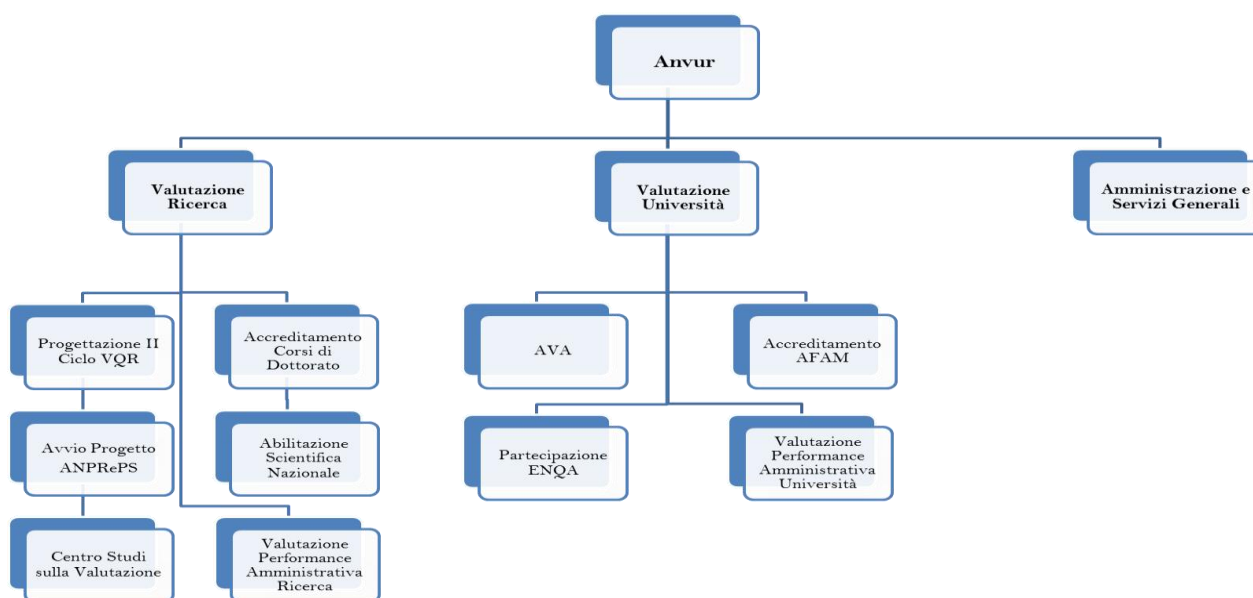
Anvur

Valutazione Ricerca

Valutazione Università

Amministrazione e Servizi Generali

Progettazione II Ciclo VQR

Accreditamento Corsi di Dottorato

Avvio Progetto ANPRePS

Abilitazione Scientifica Nazionale

Centro Studi sulla Valutazione

Valutazione Performance Amministrativa Ricerca

AVA

Accreditamento AFAM

Partecipazione ENQA

Valutazione Performance Amministrativa Università